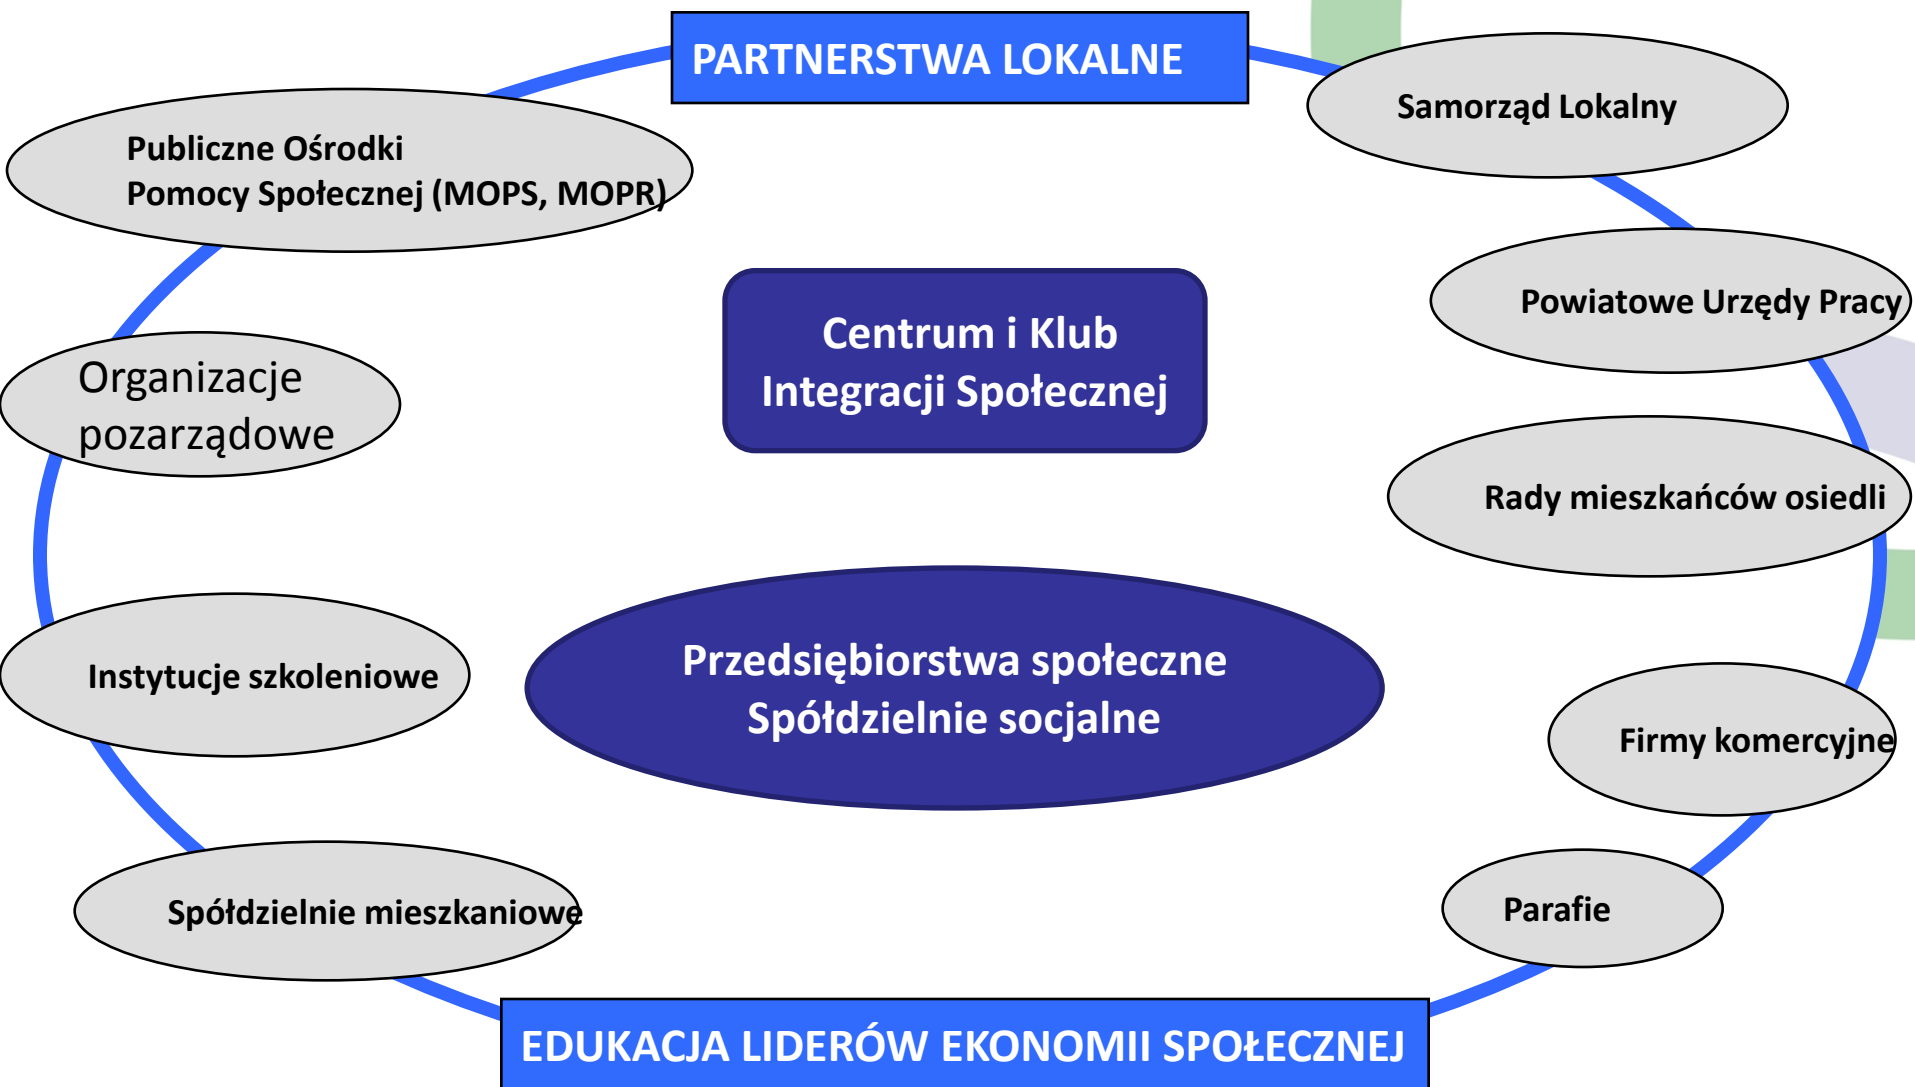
PARTNERSTWA LOKALNE

Publiczne Ośrodki
Pomocy Społecznej (MOPS, MOPR)

Samorząd Lokalny

Centrum i Klub
Integracji Społecznej

Powiatowe Urzędy Pracy

Organizacje
pozarządowe

Rady mieszkańców osiedli

Przedsiębiorstwa społeczne
Spółdzielnie socjalne

Instytucje szkoleniowe

Firmy komercyjne

Spółdzielnie mieszkaniowe

Parafie

EDUKACJA LIDERÓW EKONOMII SPOŁECZNEJ